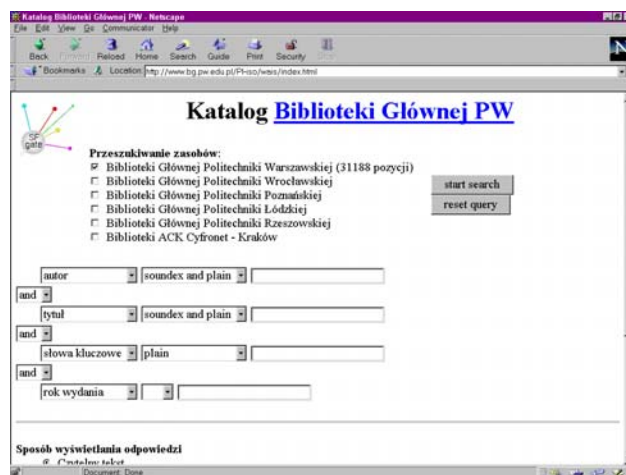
Katalog Biblioteki Głównej PW - Netscape
File Edit View Go Communicator Help
Back Forward Reload Home Search Guide Print Security Stop
Bookmarks Location: http://www.bg.pw.edu.pl/PI-iso/wais/index.html

SF gate

Katalog Biblioteki Głównej PW

Przeszukiwanie zasobów:
Biblioteki Głównej Politechniki Warszawskiej (31188 pozycji)
Biblioteki Głównej Politechniki Wrocławskiej
Biblioteki Głównej Politechniki Poznańskiej
Biblioteki Głównej Politechniki Łódzkiej
Biblioteki Głównej Politechniki Rzeszowskiej
Biblioteki ACK Cyfronet - Kraków

start search
reset query

autor | soundex and plain
and
tytuł | soundex and plain
and
słowa kluczowe | plain
and
rok wydania

Sposób wyświetlania odpowiedzi
Czytelny tekst

Document: Done